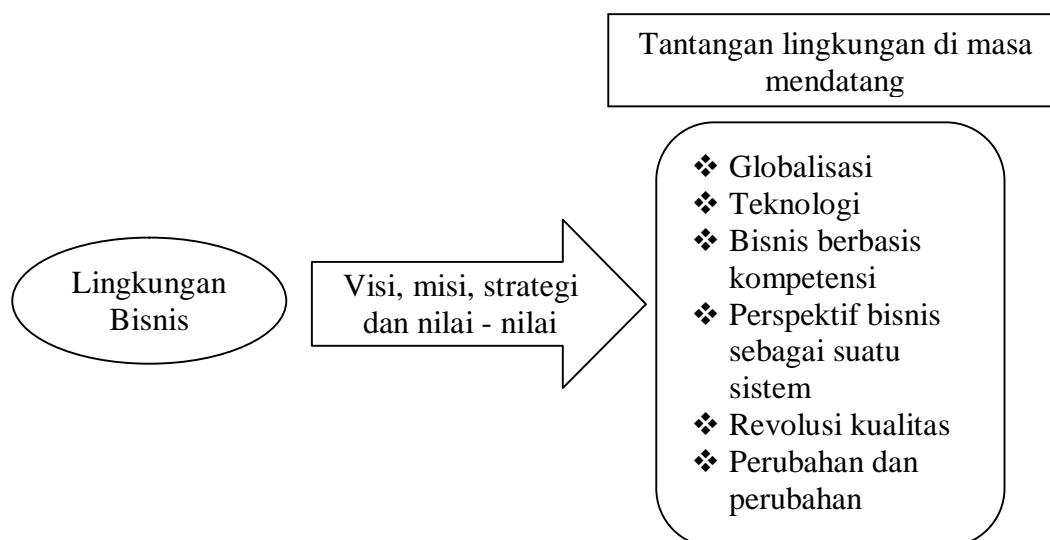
Tantangan lingkungan di masa mendatang

Lingkungan Bisnis

Visi, misi, strategi dan nilai - nilai

❖ Globalisasi
❖ Teknologi
❖ Bisnis berbasis kompetensi
❖ Perspektif bisnis sebagai suatu sistem
❖ Revolusi kualitas
❖ Perubahan dan perubahan